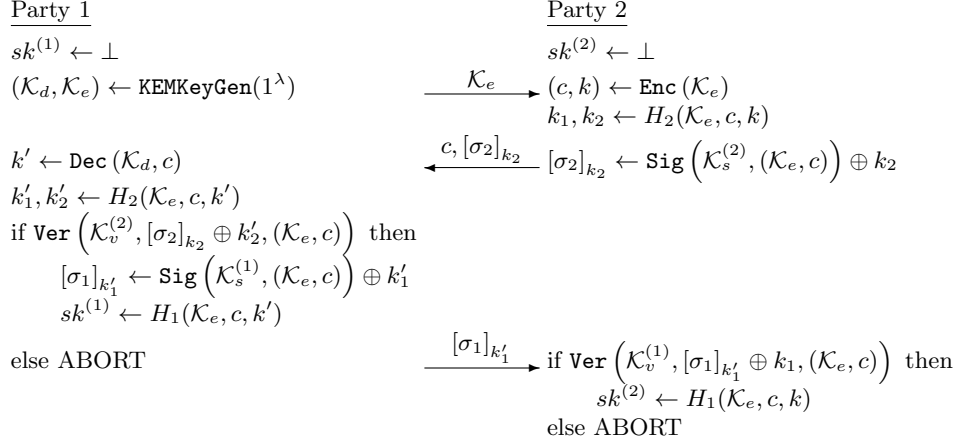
Party 1

$sk^{(1)} \leftarrow \perp$

$(\mathcal{K}_d, \mathcal{K}_e) \leftarrow \texttt{KEMKeyGen}(1^\lambda)$

$k' \leftarrow \texttt{Dec}(\mathcal{K}_d, c)$

$k_1', k_2' \leftarrow H_2(\mathcal{K}_e, c, k')$

if $\texttt{Ver}\left(\mathcal{K}_v^{(2)}, [\sigma_2]_{k_2} \oplus k_2', (\mathcal{K}_e, c)\right)$ then

$[\sigma_1]_{k_1'} \leftarrow \texttt{Sig}\left(\mathcal{K}_s^{(1)}, (\mathcal{K}_e, c)\right) \oplus k_1'$

$sk^{(1)} \leftarrow H_1(\mathcal{K}_e, c, k')$

else ABORT

$\mathcal{K}_e$

$c, [\sigma_2]_{k_2}$

$[\sigma_1]_{k_1'}$

Party 2

$sk^{(2)} \leftarrow \perp$

$(c, k) \leftarrow \texttt{Enc}(\mathcal{K}_e)$

$k_1, k_2 \leftarrow H_2(\mathcal{K}_e, c, k)$

$[\sigma_2]_{k_2} \leftarrow \texttt{Sig}\left(\mathcal{K}_s^{(2)}, (\mathcal{K}_e, c)\right) \oplus k_2$

if $\texttt{Ver}\left(\mathcal{K}_v^{(1)}, [\sigma_1]_{k_1'} \oplus k_1, (\mathcal{K}_e, c)\right)$ then

$sk^{(2)} \leftarrow H_1(\mathcal{K}_e, c, k)$

else ABORT